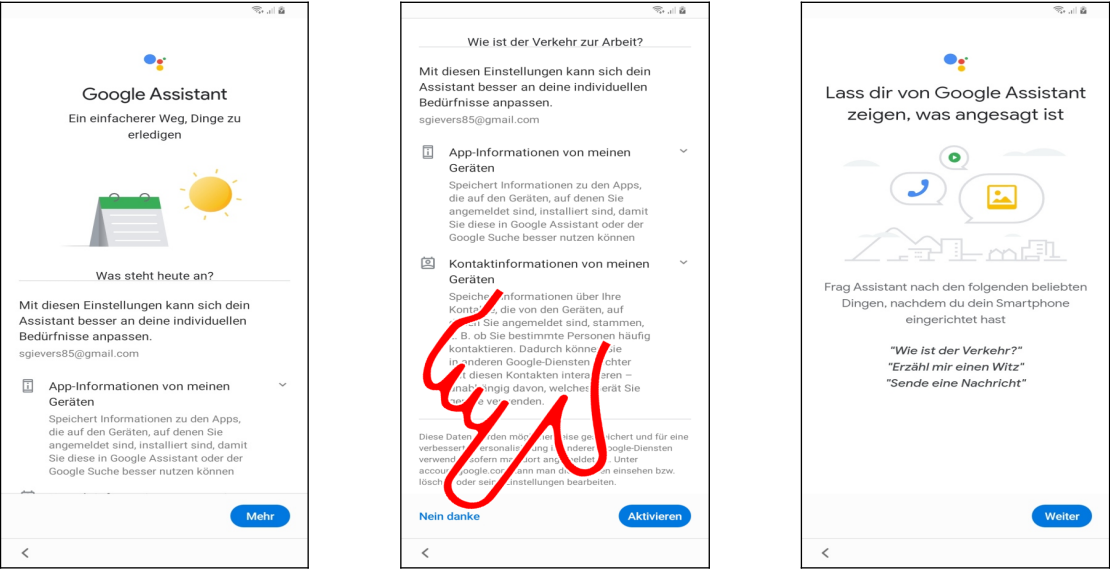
Google Assistant

Ein einfacherer Weg, Dinge zu erledigen

Was steht heute an?

Mit diesen Einstellungen kann sich dein Assistant besser an deine individuellen Bedürfnisse anpassen.

sgievers85@gmail.com

App-Informationen von meinen Geräten

Speichert Informationen zu den Apps, die auf den Geräten, auf denen Sie angemeldet sind, installiert sind, damit Sie diese in Google Assistant oder der Google Suche besser nutzen können

Mehr

<

Wie ist der Verkehr zur Arbeit?

Mit diesen Einstellungen kann sich dein Assistant besser an deine individuellen Bedürfnisse anpassen.

sgievers85@gmail.com

App-Informationen von meinen Geräten

Speichert Informationen zu den Apps, die auf den Geräten, auf denen Sie angemeldet sind, installiert sind, damit Sie diese in Google Assistant oder der Google Suche besser nutzen können

Kontaktinformationen von meinen Geräten

Speiche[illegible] Informationen über Ihre Kont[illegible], die von den Geräten, auf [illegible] Sie angemeldet sind, stammen, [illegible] B. ob Sie bestimmte Personen häufig kontaktieren. Dadurch könne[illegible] Sie in anderen Google-Diensten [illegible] mit diesen Kontakten interag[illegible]eren – unab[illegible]ngig davon, welches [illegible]erät Sie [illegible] verwenden.

Diese Daten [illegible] möglic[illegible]rweise ge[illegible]ichert und für eine verbessert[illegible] Personalisierung i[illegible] anderer Google-Diensten verwend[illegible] sofern ma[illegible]ort angemeldet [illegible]. Unter account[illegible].google.com kann man d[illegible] Daten einsehen bzw. lösch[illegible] oder sei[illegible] Einstellungen bearbeiten.

Nein danke

Aktivieren

<

Lass dir von Google Assistant zeigen, was angesagt ist

Frag Assistant nach den folgenden beliebten Dingen, nachdem du dein Smartphone eingerichtet hast

"Wie ist der Verkehr?"
"Erzähl mir einen Witz"
"Sende eine Nachricht"

Weiter

<